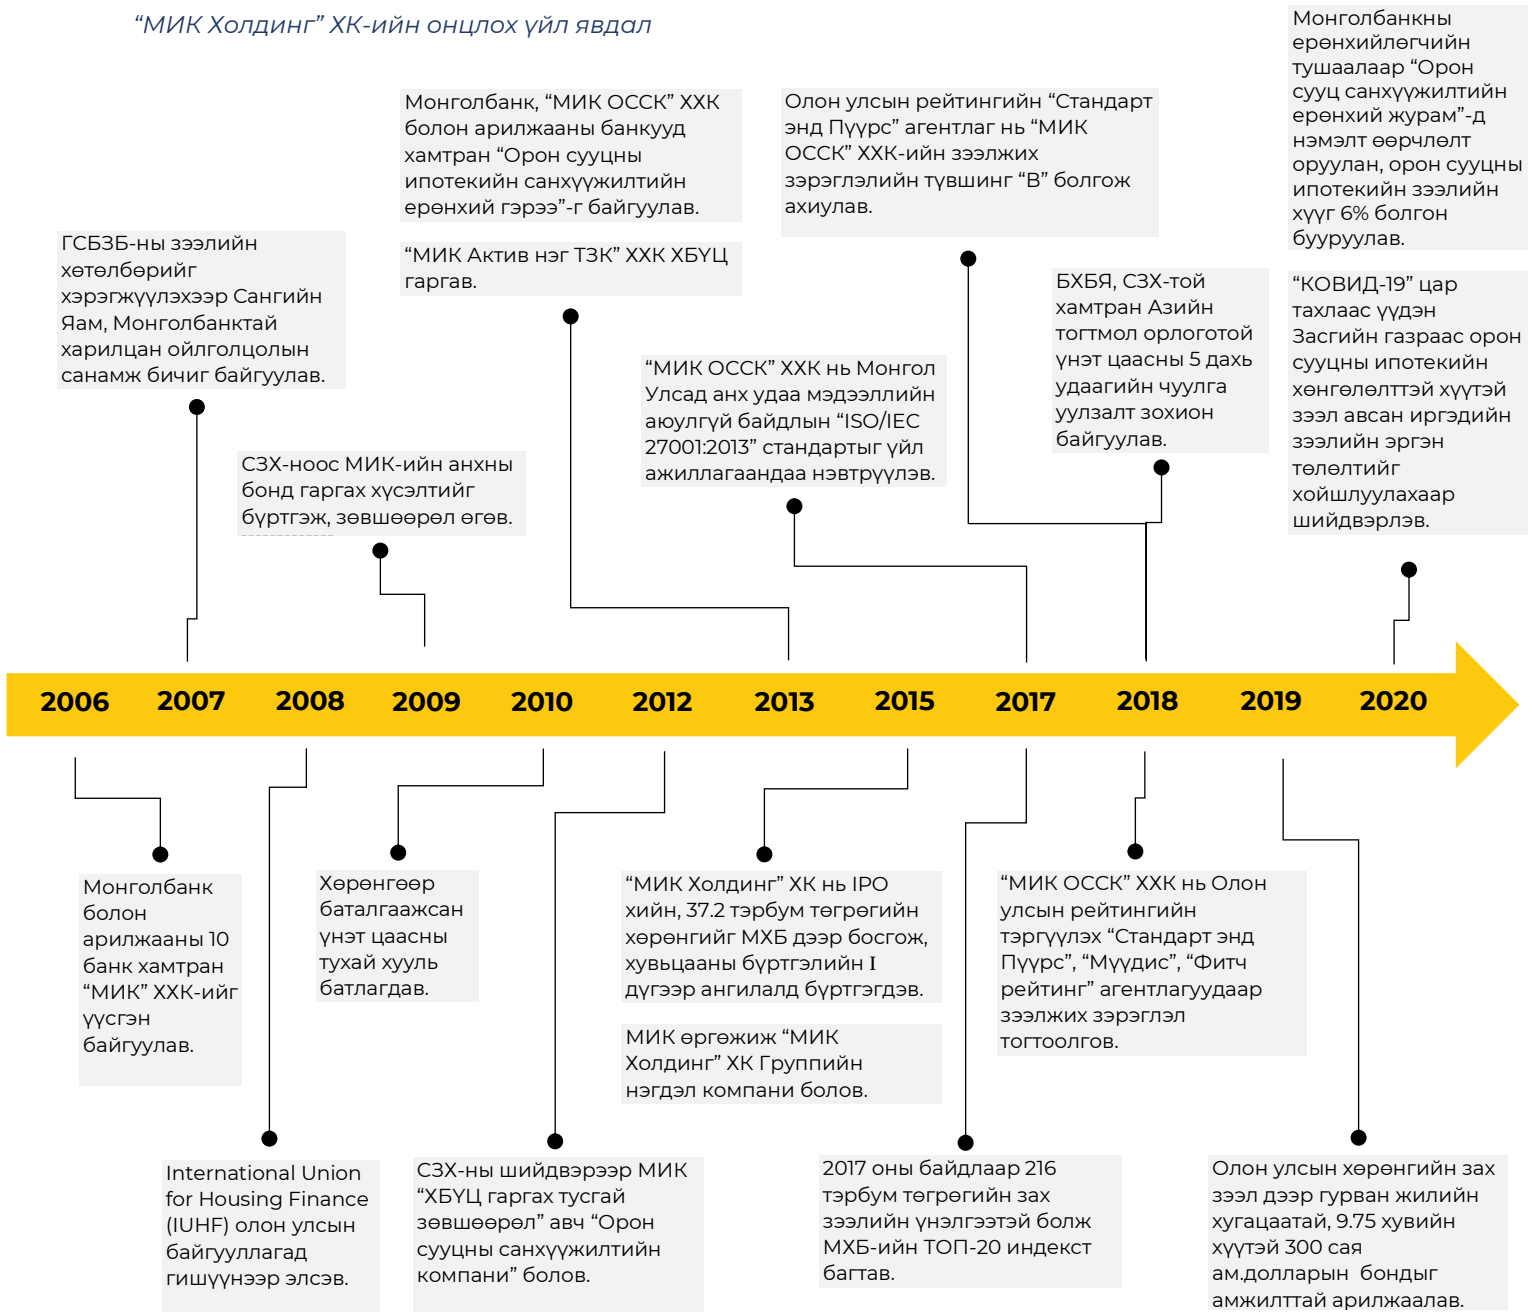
“МИК Холдинг” ХК-ийн онцлох үйл явдал

Монголбанкны ерөнхийлөгчийн тушаалаар “Орон сууц санхүүжилтийн ерөнхий журам”-д нэмэлт өөрчлөлт оруулан, орон сууцны ипотекийн зээлийн хүүг 6% болгон бууруулав.

Монголбанк, “МИК ОССК” ХХК болон арилжааны банкууд хамтран “Орон сууцны ипотекийн санхүүжилтийн ерөнхий гэрээ”-г байгуулав.

Олон улсын рейтингийн “Стандарт энд Пүүрс” агентлаг нь “МИК ОССК” ХХК-ийн зээлжих зэрэглэлийн түвшинг “В” болгож ахиулав.

ГСБЗБ-ны зээлийн хөтөлбөрийг хэрэгжүүлэхээр Сангийн Яам, Монголбанктай харилцан ойлголцолын санамж бичиг байгуулав.

“МИК Актив нэг ТЗК” ХХК ХБҮЦ гаргав.

БХБЯ, СЗХ-той хамтран Азийн тогтмол орлоготой үнэт цаасны 5 дахь удаагийн чуулга уулзалт зохион байгуулав.

“КОВИД-19” цар тахлаас үүдэн Засгийн газраас орон сууцны ипотекийн хөнгөлөлттэй хүүтэй зээл авсан иргэдийн зээлийн эргэн төлөлтийг хойшлуулахаар шийдвэрлэв.

“МИК ОССК” ХХК нь Монгол Улсад анх удаа мэдээллийн аюулгүй байдлын “ISO/IEC 27001:2013” стандартыг үйл ажиллагаандаа нэвтрүүлэв.

СЗХ-ноос МИК-ийн анхны бонд гаргах хүсэлтийг бүртгэж, зөвшөөрөл өгөв.

2006 2007 2008 2009 2010 2012 2013 2015 2017 2018 2019 2020

Монголбанк болон арилжааны 10 банк хамтран “МИК” ХХК-ийг үүсгэн байгуулав.

Хөрөнгөөр баталгаажсан үнэт цаасны тухай хууль батлагдав.

“МИК Холдинг” ХК нь IPO хийн, 37.2 тэрбум төгрөгийн хөрөнгийг МХБ дээр босгож, хувьцааны бүртгэлийн I дүгээр ангилалд бүртгэгдэв.

МИК өргөжиж “МИК Холдинг” ХК Группийн нэгдэл компани болов.

“МИК ОССК” ХХК нь Олон улсын рейтингийн тэргүүлэх “Стандарт энд Пүүрс”, “Мүүдис”, “Фитч рейтинг” агентлагуудаар зээлжих зэрэглэл тогтоолгов.

International Union for Housing Finance (IUHF) олон улсын байгууллагад гишүүнээр элсэв.

СЗХ-ны шийдвэрээр МИК “ХБҮЦ гаргах тусгай зөвшөөрөл” авч “Орон сууцны санхүүжилтийн компани” болов.

2017 оны байдлаар 216 тэрбум төгрөгийн зах зээлийн үнэлгээтэй болж МХБ-ийн ТОП-20 индекст багтав.

Олон улсын хөрөнгийн зах зээл дээр гурван жилийн хугацаатай, 9.75 хувийн хүүтэй 300 сая ам.долларын бондыг амжилттай арилжаалав.